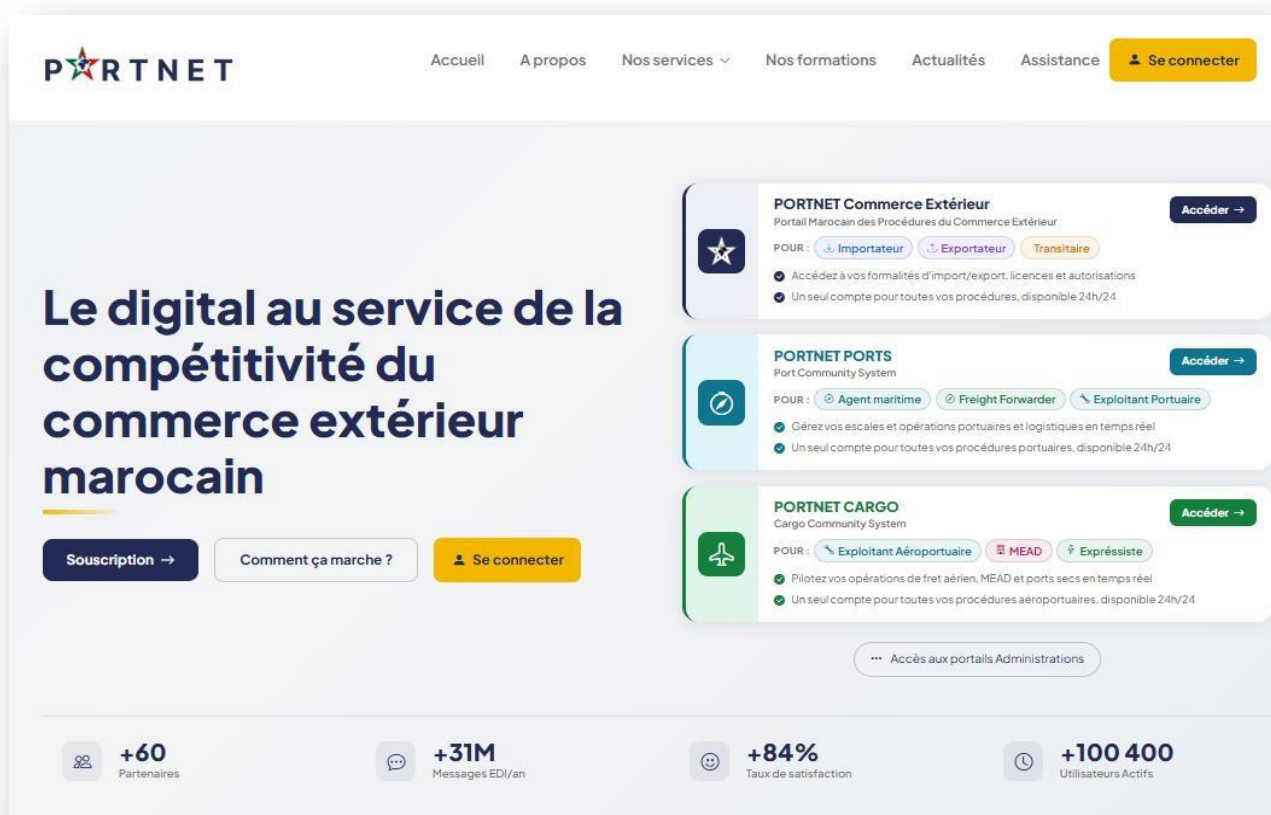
PORTNET

Accueil A propos Nos services Nos formations Actualités Assistance Se connecter

Le digital au service de la compétitivité du commerce extérieur marocain

Souscription → Comment ça marche ? Se connecter

PORTNET Commerce Extérieur
Portail Marocain des Procédures du Commerce Extérieur
Accéder →
POUR : Importateur Exportateur Transitaire
Accédez à vos formalités d'import/export, licences et autorisations
Un seul compte pour toutes vos procédures, disponible 24h/24

PORTNET PORTS
Port Community System
Accéder →
POUR : Agent maritime Freight Forwarder Exploitant Portuaire
Gérez vos escales et opérations portuaires et logistiques en temps réel
Un seul compte pour toutes vos procédures portuaires, disponible 24h/24

PORTNET CARGO
Cargo Community System
Accéder →
POUR : Exploitant Aéroportuaire MEAD Expréssiste
Pilotez vos opérations de fret aérien, MEAD et ports secs en temps réel
Un seul compte pour toutes vos procédures aéroportuaires, disponible 24h/24

··· Accès aux portails Administrations

+60
Partenaires

+31M
Messages EDI/an

+84%
Taux de satisfaction

+100 400
Utilisateurs Actifs